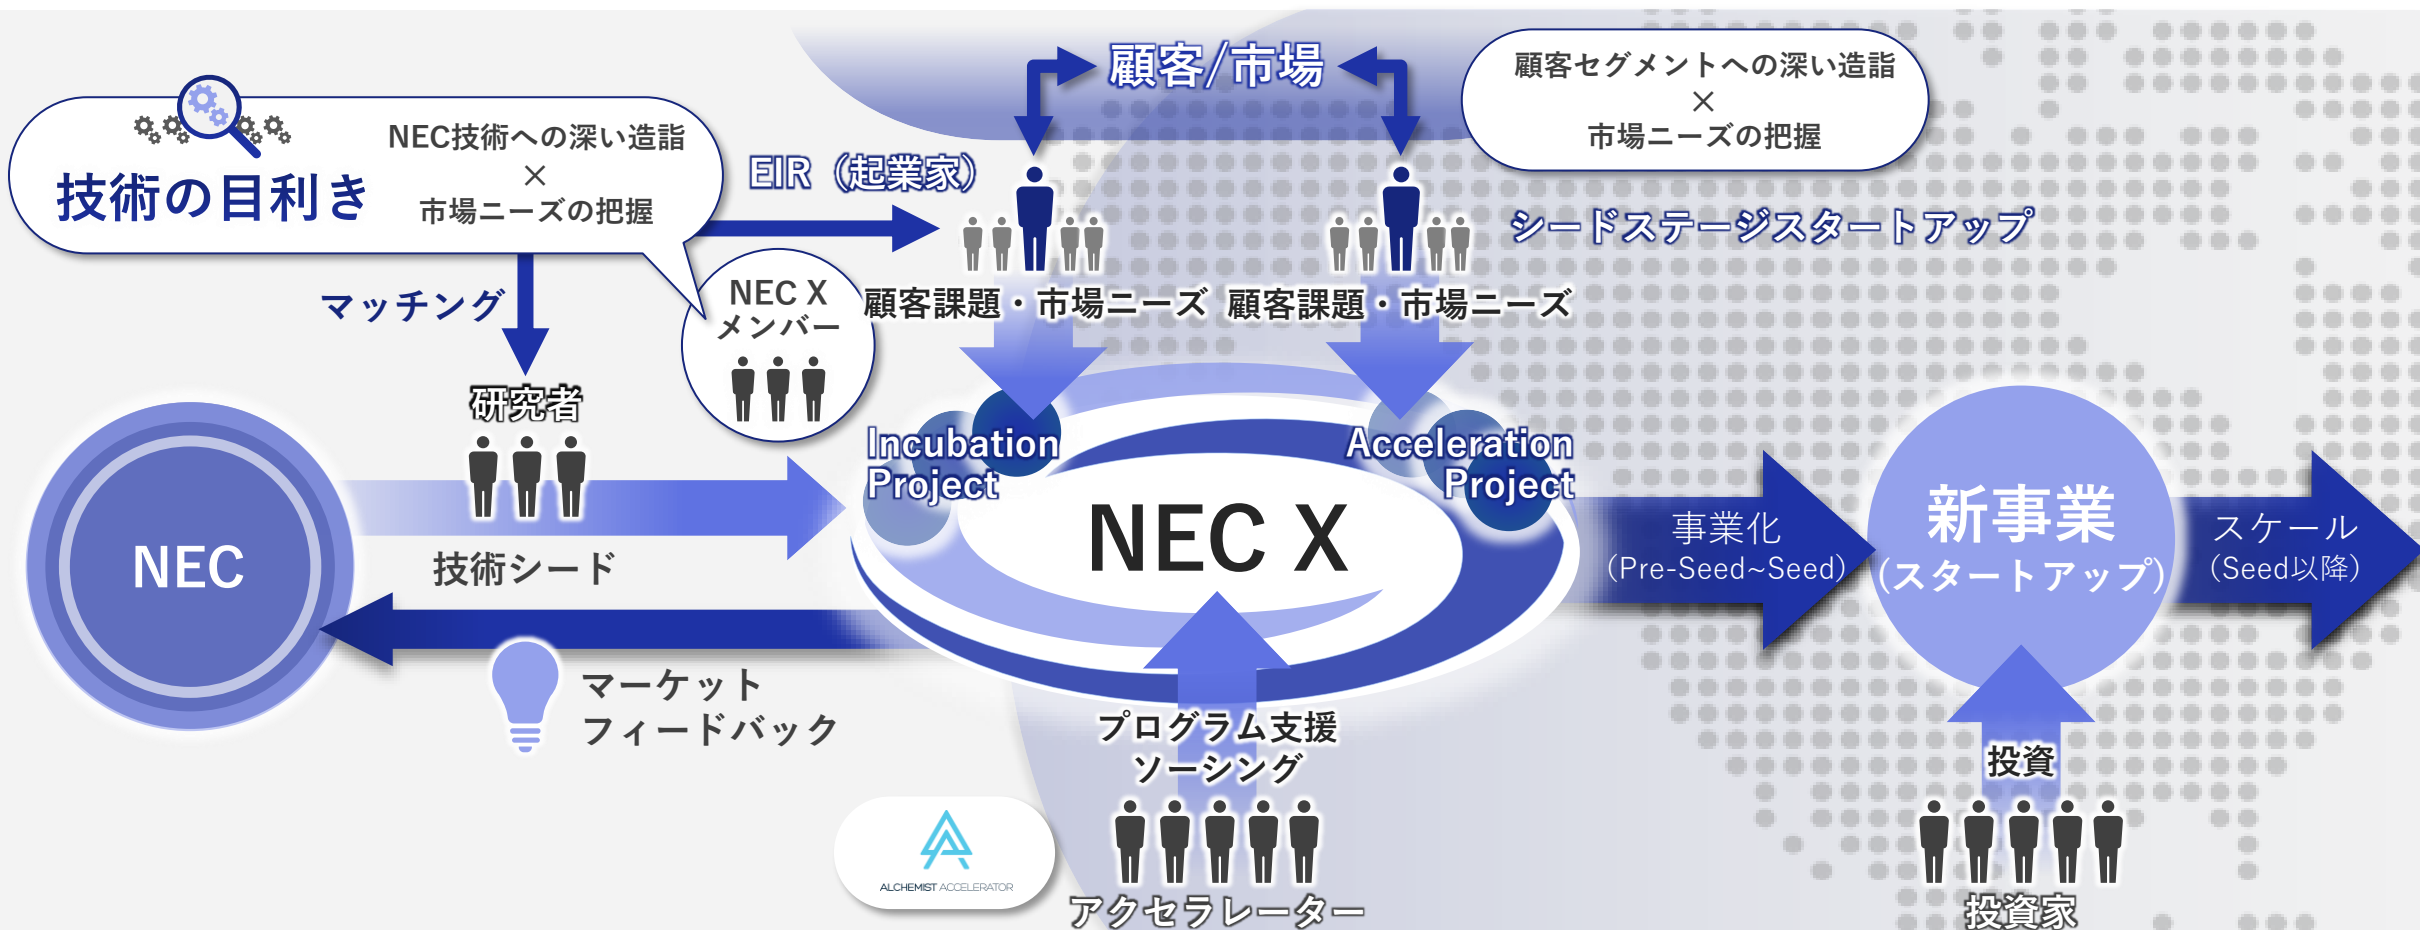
技術の目利き

NEC技術への深い造詣
×
市場ニーズの把握

顧客/市場

顧客セグメントへの深い造詣
×
市場ニーズの把握

EIR（起業家）

シードステージスタートアップ

マッチング

NEC X
メンバー

顧客課題・市場ニーズ　顧客課題・市場ニーズ

研究者

Incubation
Project

Acceleration
Project

NEC

NEC X

技術シード

事業化
(Pre-Seed~Seed)

新事業
(スタートアップ)

スケール
(Seed以降)

マーケット
フィードバック

プログラム支援
ソーシング

投資

ALCHEMIST ACCELERATOR

アクセラレーター

投資家